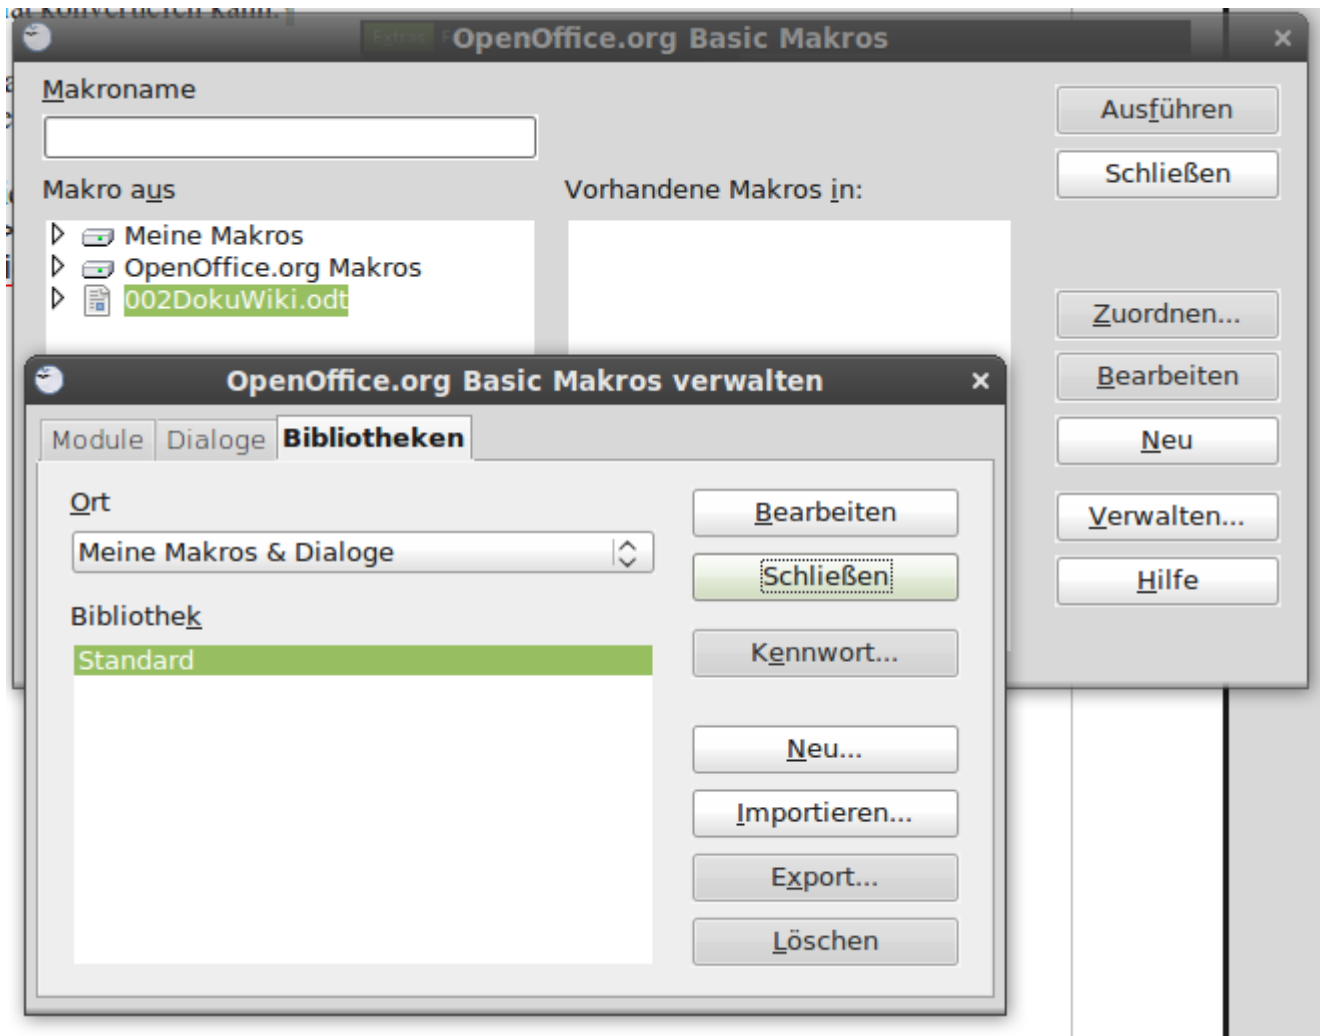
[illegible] konvertieren kann.

Extras

OpenOffice.org Basic Makros

Makroname

Makro aus

Vorhandene Makros in:

Meine Makros
OpenOffice.org Makros
002DokuWiki.odt

Ausführen
Schließen
Zuordnen...
Bearbeiten
Neu
Verwalten...
Hilfe

OpenOffice.org Basic Makros verwalten

Module | Dialoge | Bibliotheken

Ort

Meine Makros & Dialoge

Bibliothek

Standard

Bearbeiten
Schließen
Kennwort...
Neu...
Importieren...
Export...
Löschen